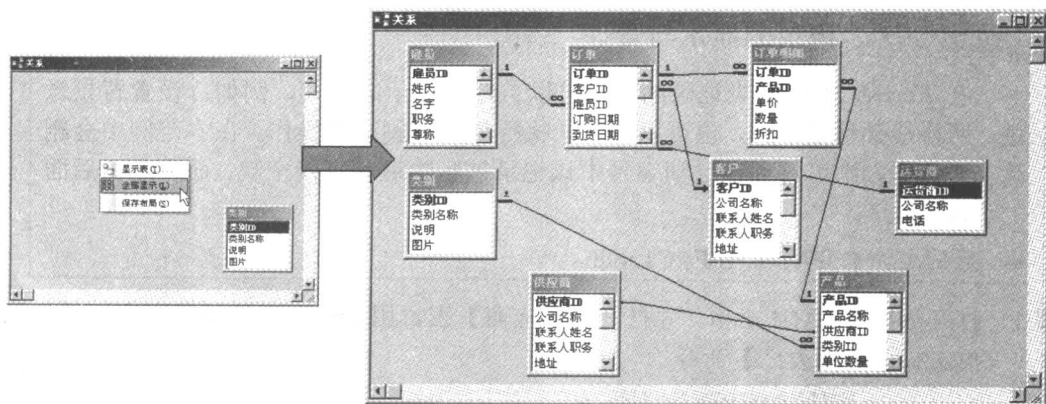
关系

显示表(T)...
全部显示(A)
保存布局(S)

类别
类别ID
类别名称
说明
图片

关系

雇员
雇员ID
姓氏
名字
职务
尊称

订单
订单ID
客户ID
雇员ID
订购日期
到货日期

订单明细
订单ID
产品ID
单价
数量
折扣

类别
类别ID
类别名称
说明
图片

客户
客户ID
公司名称
联系人姓名
联系人职务
地址

运货商
运货商ID
公司名称
电话

供应商
供应商ID
公司名称
联系人姓名
联系人职务
地址

产品
产品ID
产品名称
供应商ID
类别ID
单位数量

1
∞
1
∞
1
∞
∞
1
1
∞
1
∞
1
∞